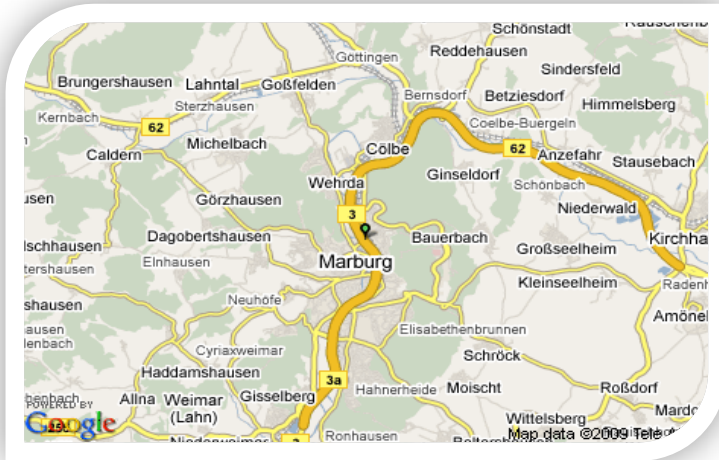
Schönstadt
Rauschenb
Reddehausen
Göttingen
Sindersfeld
Brungershausen
Lahntal
Goßfelden
Bernsdorf
Betziesdorf
Himmelsberg
Sterzhausen
Kernbach
62
Coelbe-Buergeln
Caldern
Michelbach
Cölbe
62
Anzefahr
Stausebach
Wehrda
Ginseldorf
Schönbach
usen
Görzhausen
3
Niederwald
Dagobertshausen
Bauerbach
Großseelheim
Kirchha
lschhausen
Elnhausen
Marburg
tershausen
Kleinseelheim
Radenh
shausen
Neuhöfe
Amöne
ausen
Elisabethenbrunnen
lenbach
Cyriaxweimar
Schröck
Haddamshausen
3a
Allna
Weimar (Lahn)
Gisselberg
Hahnerheide
Moischt
Roßdorf
POWERED BY
Google
Wittelsberg
Mard
Ronhausen
Map data ©2009 Tele
3